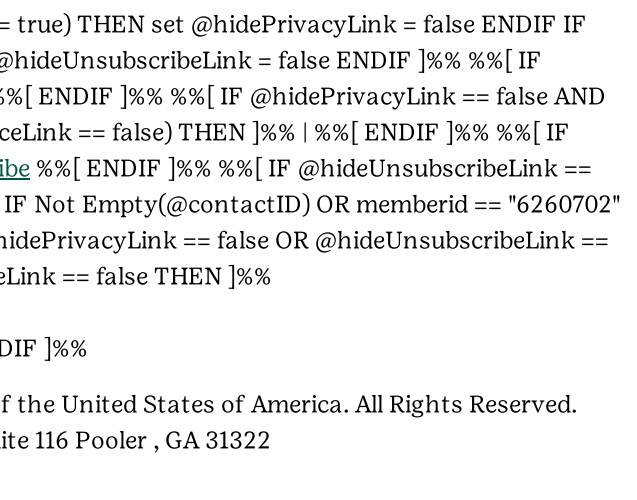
= true) THEN set @hidePrivacyLink = false ENDIF IF @hideUnsubscribeLink = false ENDIF ]%% %%[ IF %%[ ENDIF ]%% %%[ IF @hidePrivacyLink == false AND ceLink == false) THEN ]%% | %%[ ENDIF ]%% %%[ IF ibe %%[ ENDIF ]%% %%[ IF @hideUnsubscribeLink == IF Not Empty(@contactID) OR memberid == "6260702" hidePrivacyLink == false OR @hideUnsubscribeLink == eLink == false THEN ]%%

DIF ]%%

f the United States of America. All Rights Reserved.
ite 116 Pooler , GA 31322